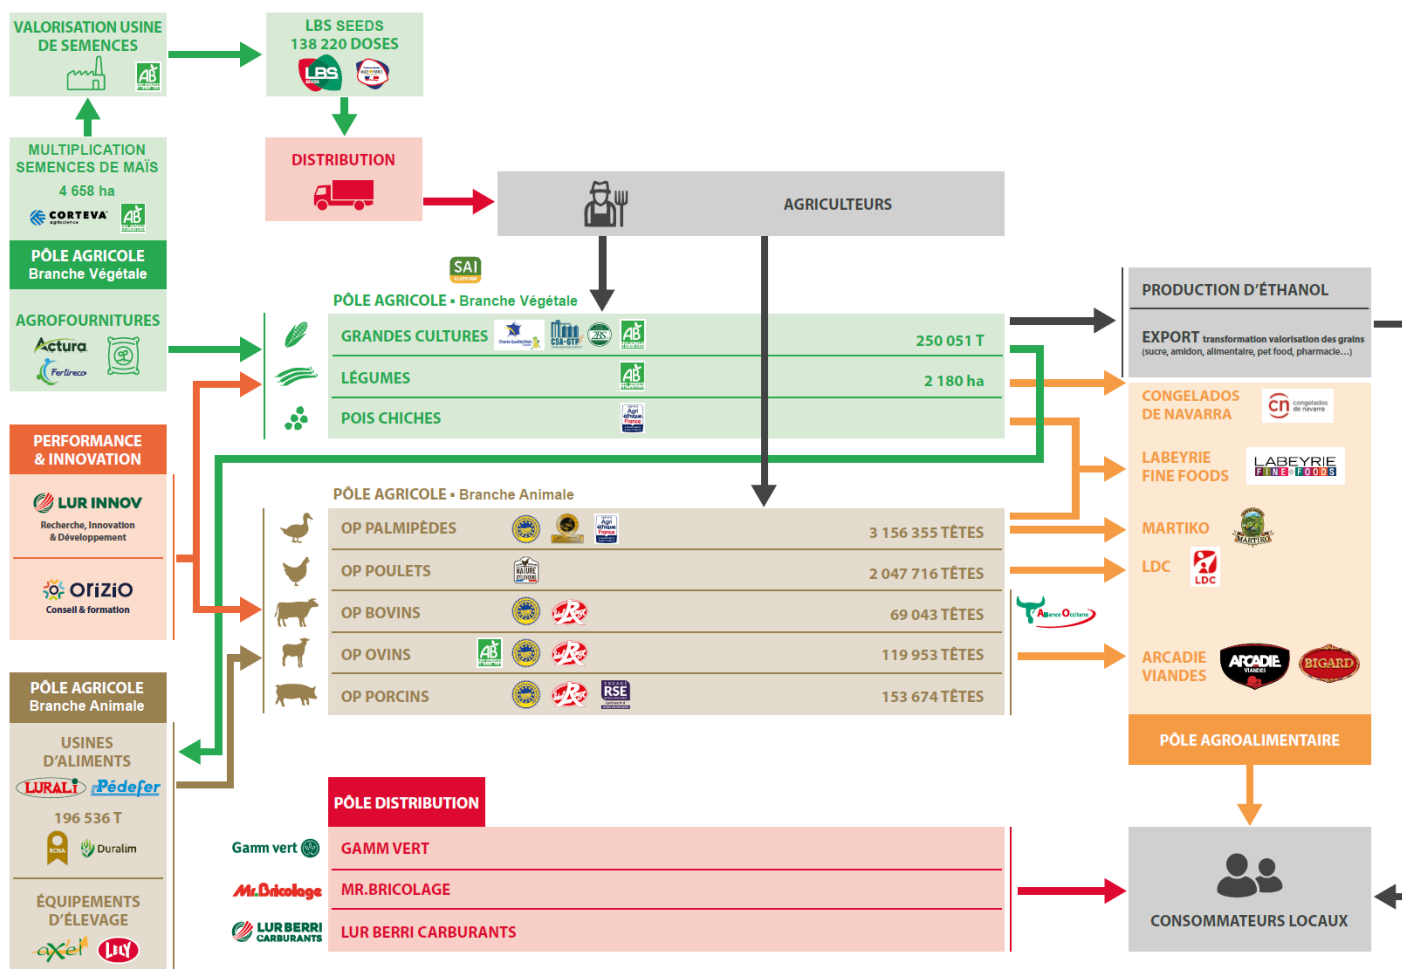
VALORISATION USINE DE SEMENCES

AB

LBS SEEDS
138 220 DOSES

LBS

MULTIPLICATION SEMENCES DE MAÏS
4 658 ha

CORTEVA

AB

DISTRIBUTION

AGRICULTEURS

PÔLE AGRICOLE
Branche Végétale

SAI

AGROFOURNITURES

Actura

Fertireco

PÔLE AGRICOLE ▪ Branche Végétale

GRANDES CULTURES 250 051 T

LÉGUMES 2 180 ha

POIS CHICHES

PRODUCTION D'ÉTHANOL

EXPORT transformation valorisation des grains (sucre, amidon, alimentaire, pet food, pharmacie...)

CONGELADOS DE NAVARRA

cn congelados de navarra

LABEYRIE FINE FOODS

LABEYRIE FINE FOODS

PERFORMANCE & INNOVATION

LUR INNOV
Recherche, Innovation & Développement

OrIZIO
Conseil & formation

PÔLE AGRICOLE ▪ Branche Animale

OP PALMIPÈDES 3 156 355 TÊTES

OP POULETS 2 047 716 TÊTES

OP BOVINS 69 043 TÊTES

OP OVINS 119 953 TÊTES

OP PORCINS 153 674 TÊTES

RSE

MARTIKO

LDC

LDC

Agence Occitane

ARCADIE VIANDES

ARCADIE VIANDES

BIGARD

PÔLE AGROALIMENTAIRE

PÔLE AGRICOLE
Branche Animale

USINES D'ALIMENTS

LURALi

Pédefer

196 536 T

Duralim

ÉQUIPEMENTS D'ÉLEVAGE

axel

LILY

PÔLE DISTRIBUTION

Gamm vert

GAMM VERT

Mr.Bricolage

MR.BRICOLAGE

LUR BERRI CARBURANTS

LUR BERRI CARBURANTS

CONSOMMATEURS LOCAUX